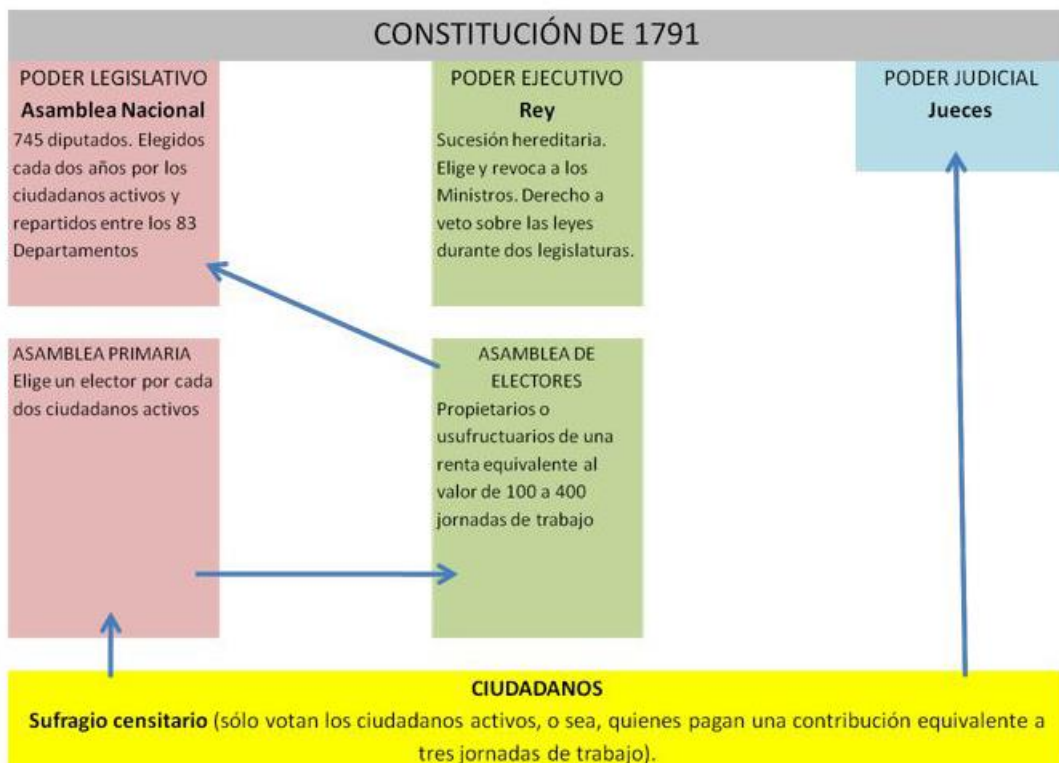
CONSTITUCIÓN DE 1791

PODER LEGISLATIVO
**Asamblea Nacional**
745 diputados. Elegidos cada dos años por los ciudadanos activos y repartidos entre los 83 Departamentos

PODER EJECUTIVO
**Rey**
Sucesión hereditaria. Elige y revoca a los Ministros. Derecho a veto sobre las leyes durante dos legislaturas.

PODER JUDICIAL
**Jueces**

ASAMBLEA PRIMARIA
Elige un elector por cada dos ciudadanos activos

ASAMBLEA DE ELECTORES
Propietarios o usufructuarios de una renta equivalente al valor de 100 a 400 jornadas de trabajo

**CIUDADANOS**
**Sufragio censitario** (sólo votan los ciudadanos activos, o sea, quienes pagan una contribución equivalente a tres jornadas de trabajo).